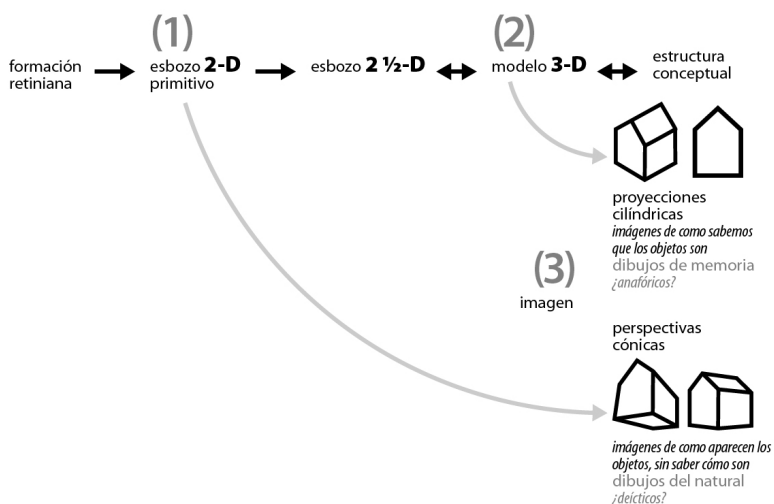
(1)

(2)

formación retiniana

esbozo 2-D primitivo

esbozo 2 ½-D

modelo 3-D

estructura conceptual

proyecciones cilíndricas
imágenes de como sabemos que los objetos son
dibujos de memoria
¿anafóricos?

(3)
imagen

perspectivas cónicas

imágenes de como aparecen los objetos, sin saber cómo son
dibujos del natural
¿deícticos?